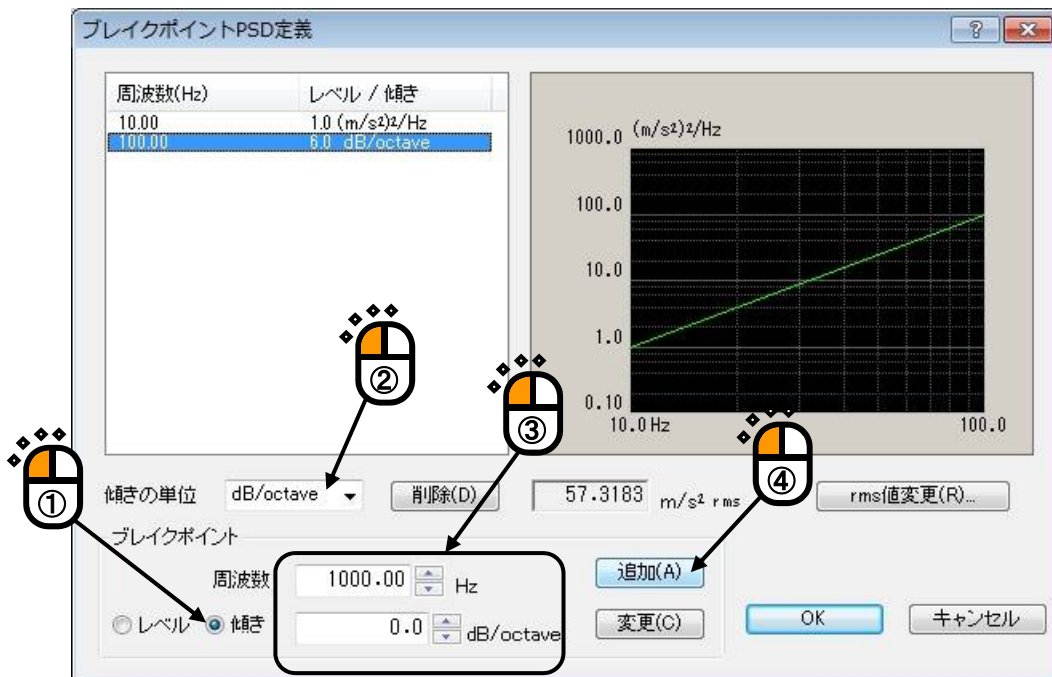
ブレイクポイントPSD定義

?

| 周波数(Hz) | レベル / 傾き |
|---|---|
| 10.00 | 1.0 $(m/s^2)^2/Hz$ |
| 100.00 | 6.0 dB/octave |

$(m/s^2)^2/Hz$
1000.0
100.0
10.0
1.0
0.10
10.0 Hz
100.0

②
③
④
①

傾きの単位 dB/octave
削除(D)
57.3183 $m/s^2$ rms
rms値変更(R)...

ブレイクポイント
周波数 1000.00 Hz
追加(A)
○ レベル ◉ 傾き 0.0 dB/octave
変更(C)
OK
キャンセル